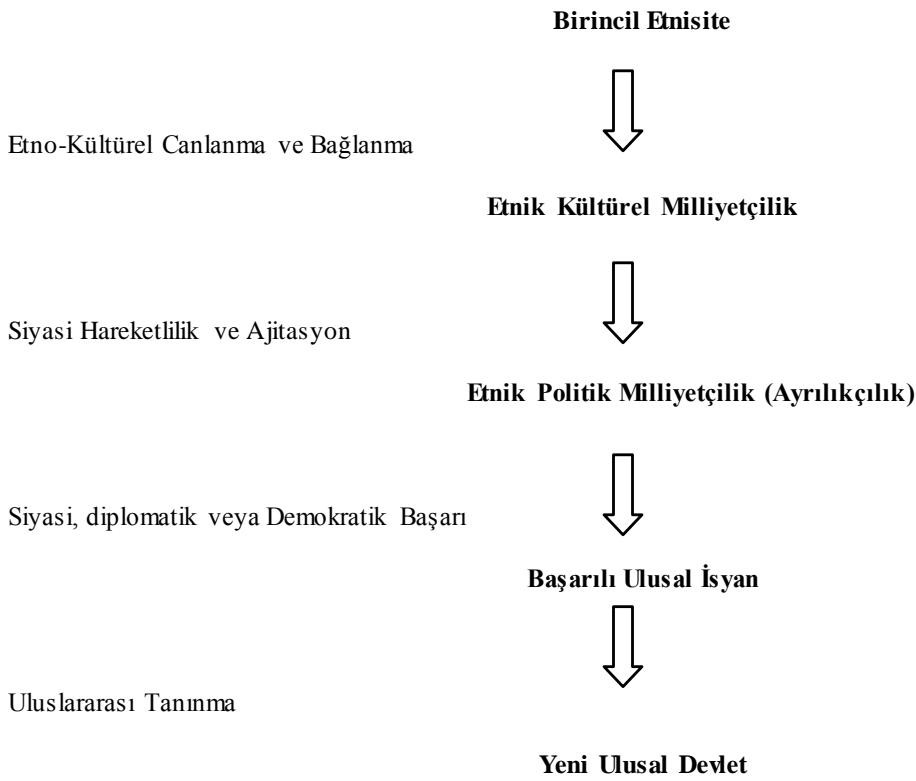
**Birincil Etnisite**

Etno-Kültürel Canlanma ve Bağlanma

**Etnik Kültürel Milliyetçilik**

Siyasi Hareketlilik ve Ajitasyon

**Etnik Politik Milliyetçilik (Ayrılıkçılık)**

Siyasi, diplomatik veya Demokratik Başarı

**Başarılı Ulusal İsyan**

Uluslararası Tanınma

**Yeni Ulusal Devlet**